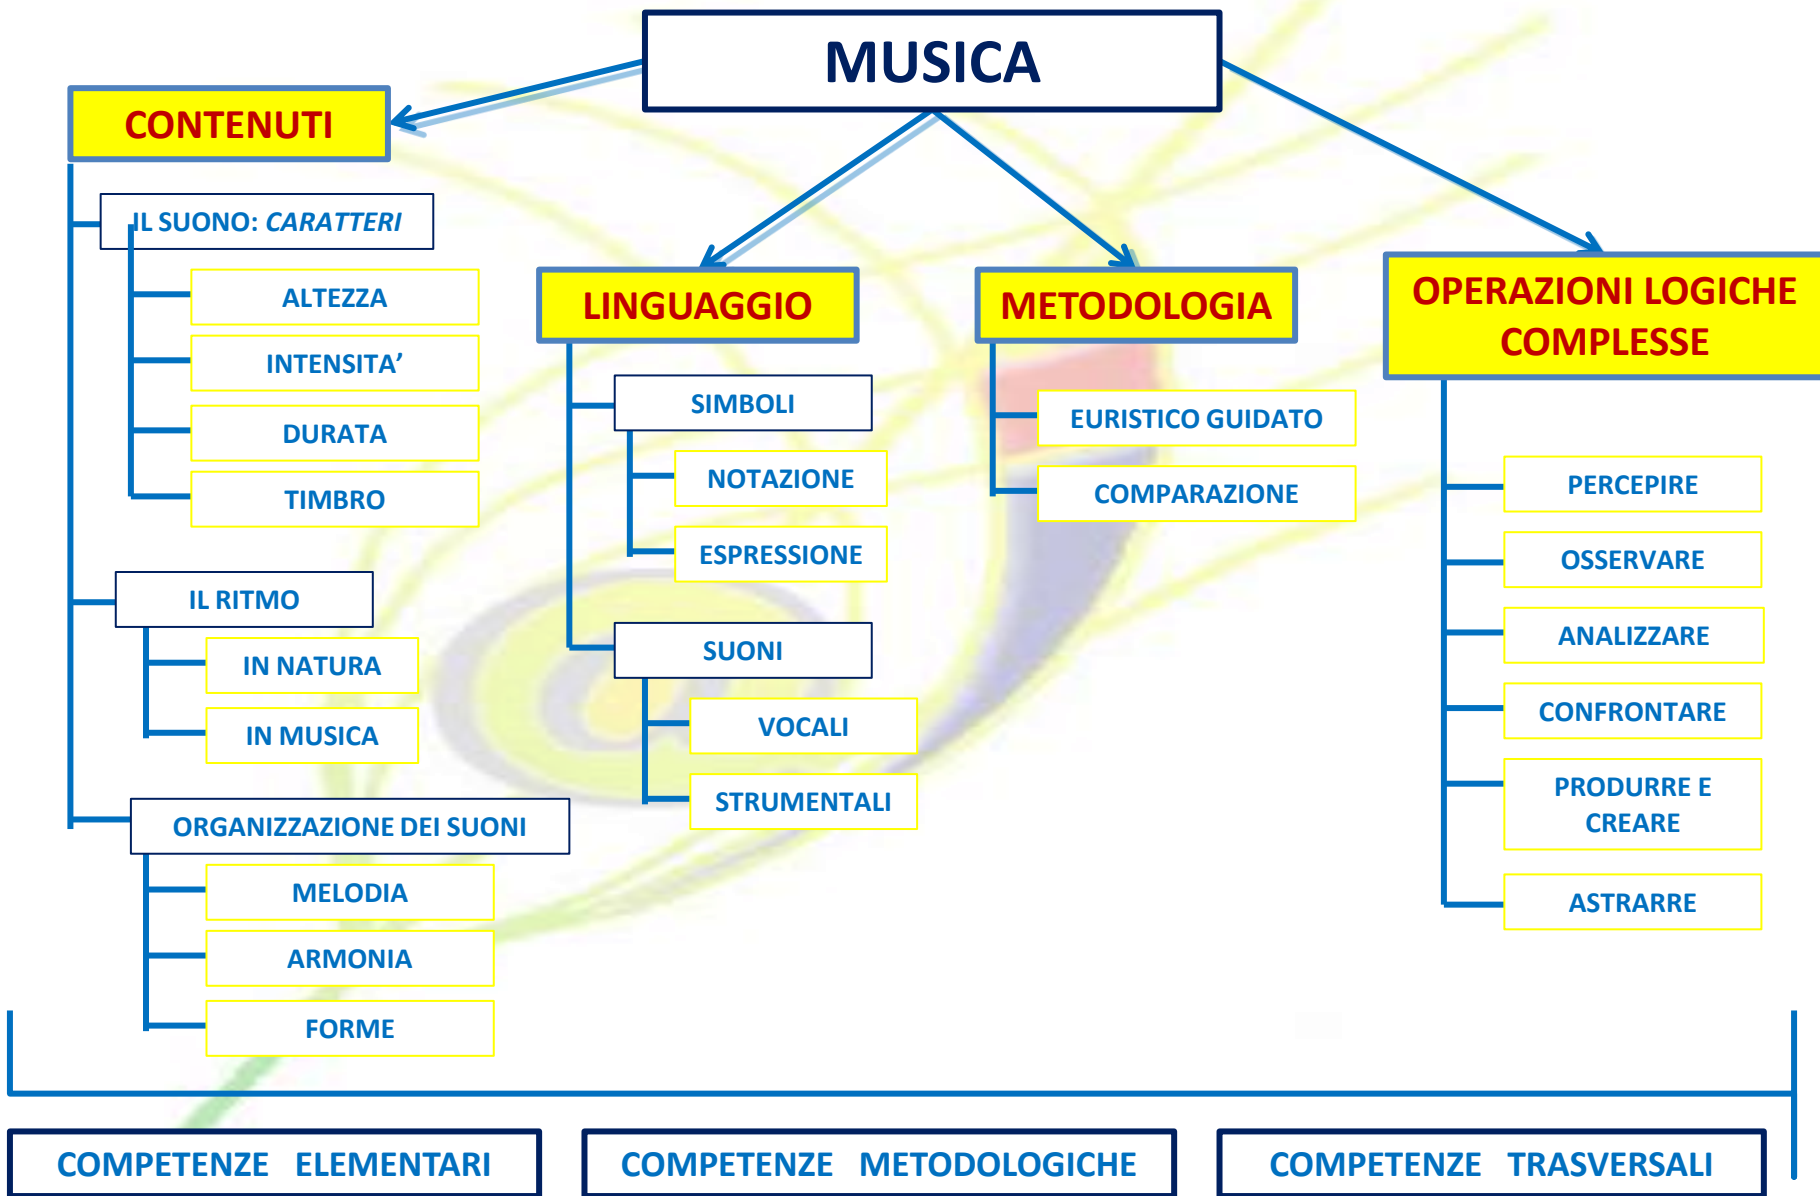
MUSICA

CONTENUTI

IL SUONO: CARATTERI

ALTEZZA

INTENSITA'

DURATA

TIMBRO

IL RITMO

IN NATURA

IN MUSICA

ORGANIZZAZIONE DEI SUONI

MELODIA

ARMONIA

FORME

LINGUAGGIO

SIMBOLI

NOTAZIONE

ESPRESSIONE

SUONI

VOCALI

STRUMENTALI

METODOLOGIA

EURISTICO GUIDATO

COMPARAZIONE

OPERAZIONI LOGICHE COMPLESSE

PERCEPIRE

OSSERVARE

ANALIZZARE

CONFRONTARE

PRODURRE E CREARE

ASTRARRE

COMPETENZE ELEMENTARI

COMPETENZE METODOLOGICHE

COMPETENZE TRASVERSALI